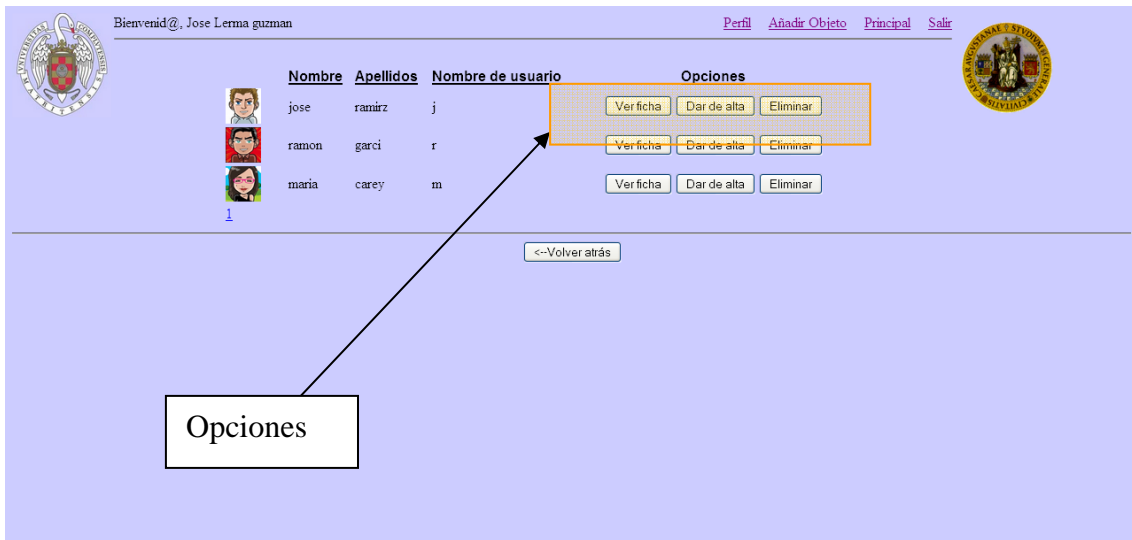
Bienvenid@, Jose Lerma guzman

Perfil Añadir Objeto Principal Salir

| Nombre | Apellidos | Nombre de usuario | Opciones |
|---|---|---|---|
| jose | ramirz | j | Ver ficha Dar de alta Eliminar |
| ramon | garci | r | Ver ficha Dar de alta Eliminar |
| maria | carey | m | Ver ficha Dar de alta Eliminar |

1

<--Volver atrás

Opciones